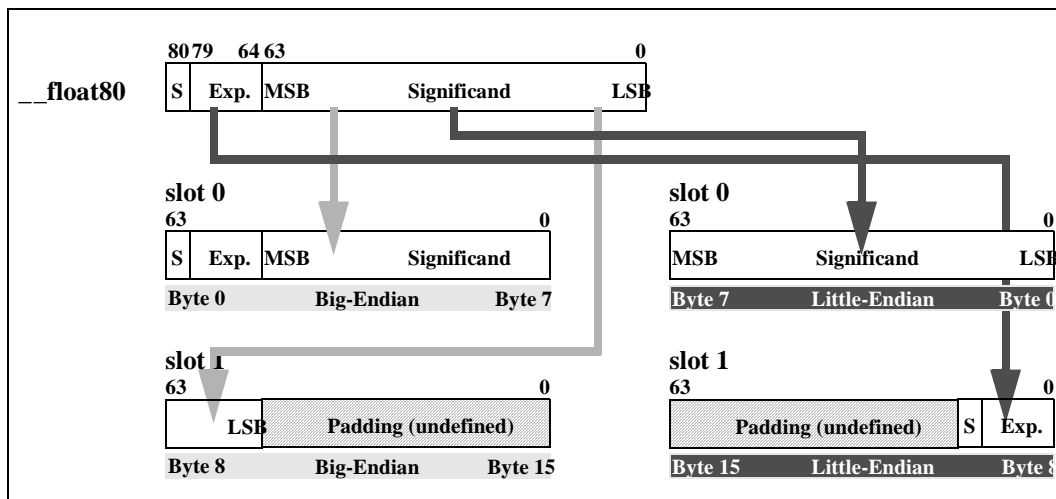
__float80

80 79 64 63 0

S Exp. MSB Significand LSB

slot 0
63 0

S Exp. MSB Significand

Byte 0 Big-Endian Byte 7

slot 1
63 0

LSB Padding (undefined)

Byte 8 Big-Endian Byte 15

slot 0
63 0

MSB Significand LSB

Byte 7 Little-Endian Byte 0

slot 1
63 0

Padding (undefined) S Exp.

Byte 15 Little-Endian Byte 8